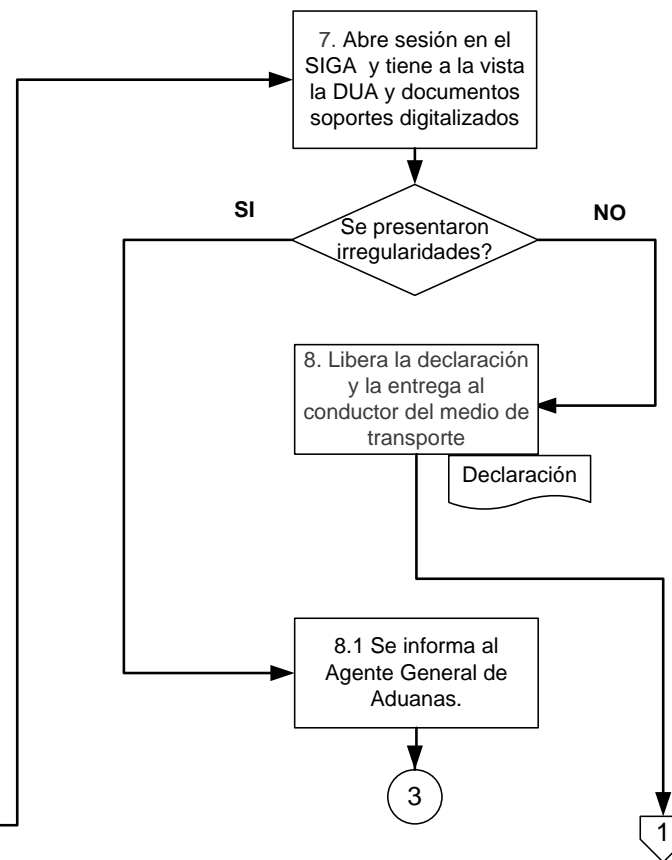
7. Abre sesión en el SIGA y tiene a la vista la DUA y documentos soportes digitalizados

SI

Se presentaron irregularidades?

NO

8. Libera la declaración y la entrega al conductor del medio de transporte

Declaración

8.1 Se informa al Agente General de Aduanas.

3

1